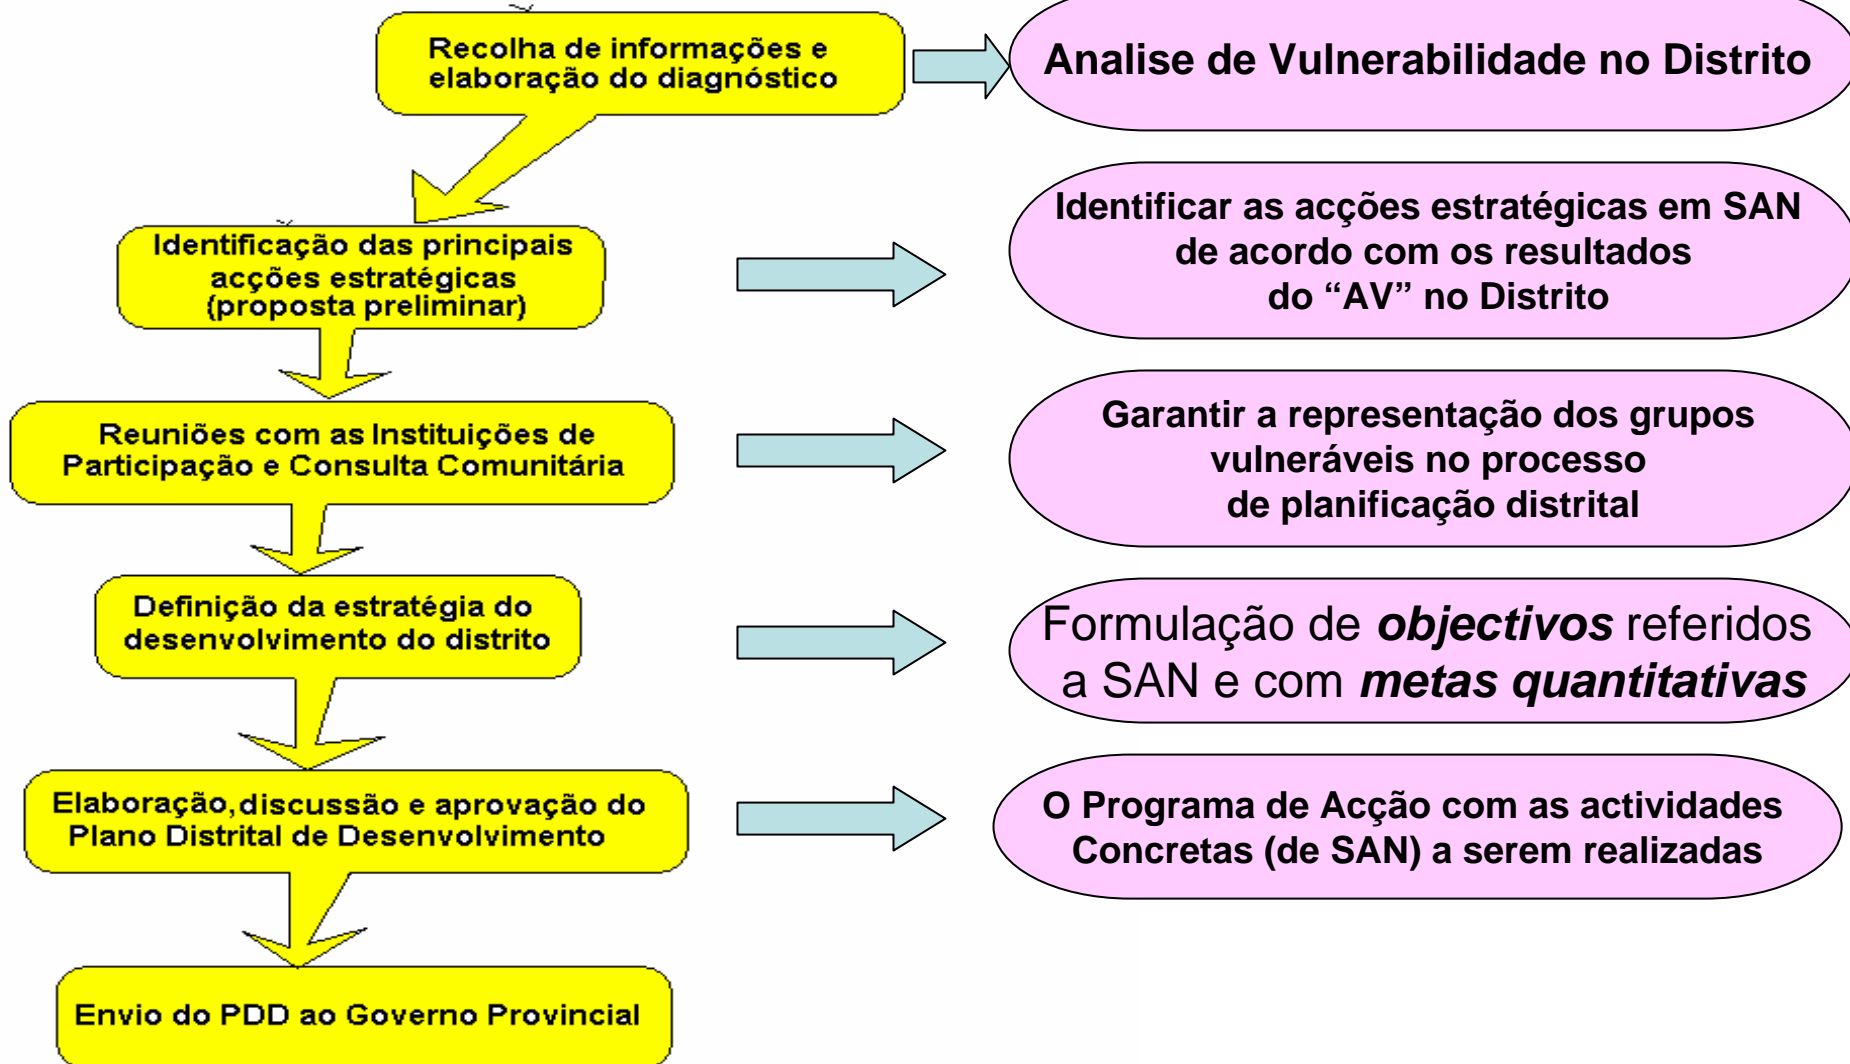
Recolha de informações e elaboração do diagnóstico

Analise de Vulnerabilidade no Distrito

Identificação das principais acções estratégicas (proposta preliminar)

Identificar as acções estratégicas em SAN de acordo com os resultados do "AV" no Distrito

Reuniões com as Instituições de Participação e Consulta Comunitária

Garantir a representação dos grupos vulneráveis no processo de planificação distrital

Definição da estratégia do desenvolvimento do distrito

Formulação de ***objectivos*** referidos a SAN e com ***metas quantitativas***

Elaboração,discussão e aprovação do Plano Distrital de Desenvolvimento

O Programa de Acção com as actividades Concretas (de SAN) a serem realizadas

Envio do PDD ao Governo Provincial